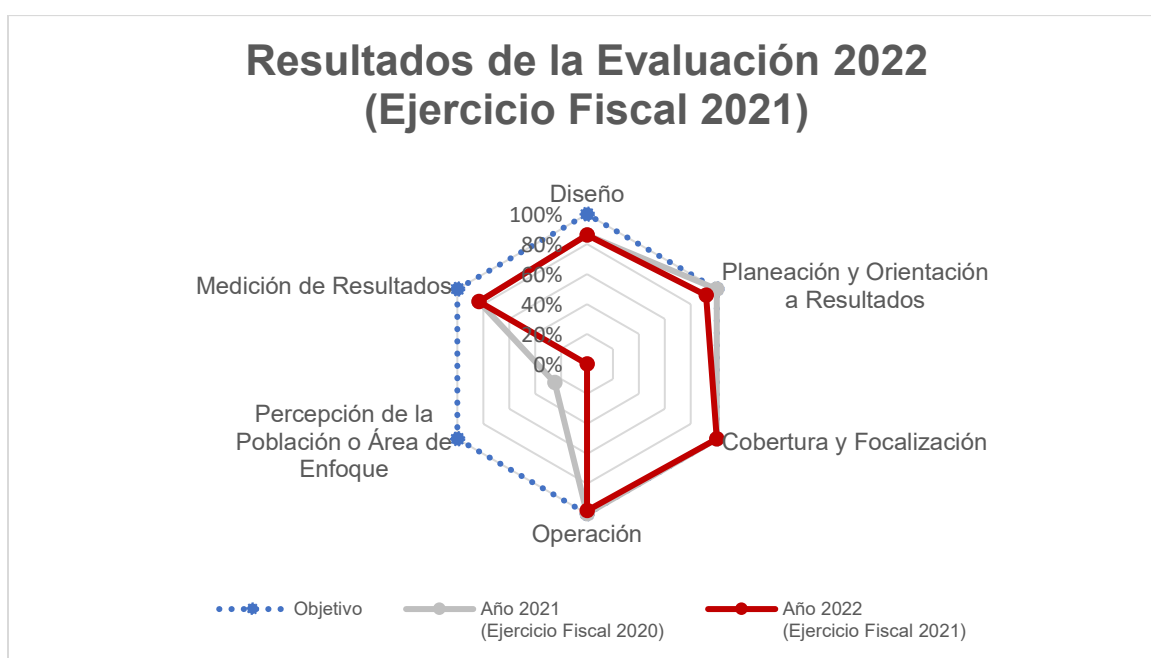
Resultados de la Evaluación 2022
(Ejercicio Fiscal 2021)

Diseño
100%
80%
60%
40%
20%
0%
Planeación y Orientación a Resultados
Cobertura y Focalización
Operación
Percepción de la Población o Área de Enfoque
Medición de Resultados

Objetivo
Año 2021 (Ejercicio Fiscal 2020)
Año 2022 (Ejercicio Fiscal 2021)